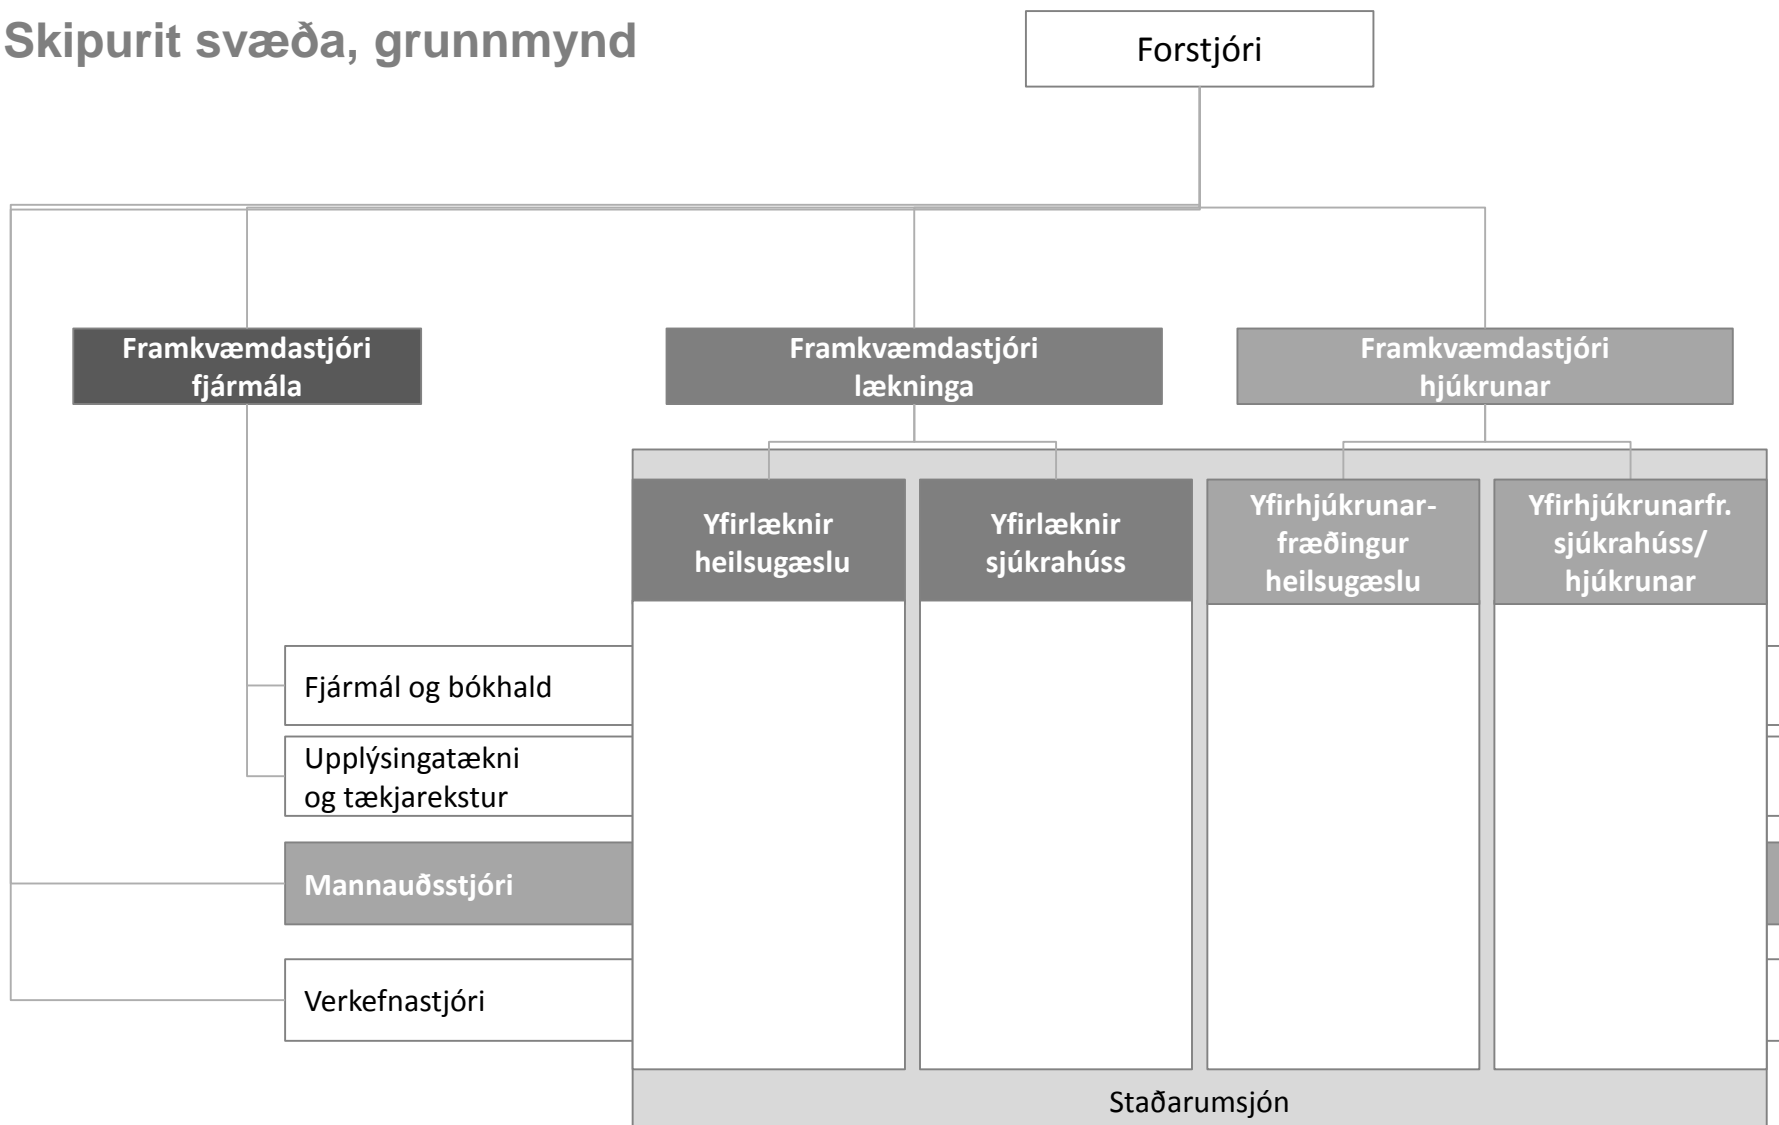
Skipurit svæða, grunnmynd

Forstjóri

Framkvæmdastjóri fjármála

Framkvæmdastjóri lækninga

Framkvæmdastjóri hjúkrunar

Yfirlæknir heilsugæslu

Yfirlæknir sjúkrahúss

Yfirhjúkrunarfræðingur heilsugæslu

Yfirhjúkrunarfr. sjúkrahúss/ hjúkrunar

Fjármál og bókhald

Upplýsingatækni og tækjarekstur

Mannauðsstjóri

Verkefnastjóri

Staðarumsjón